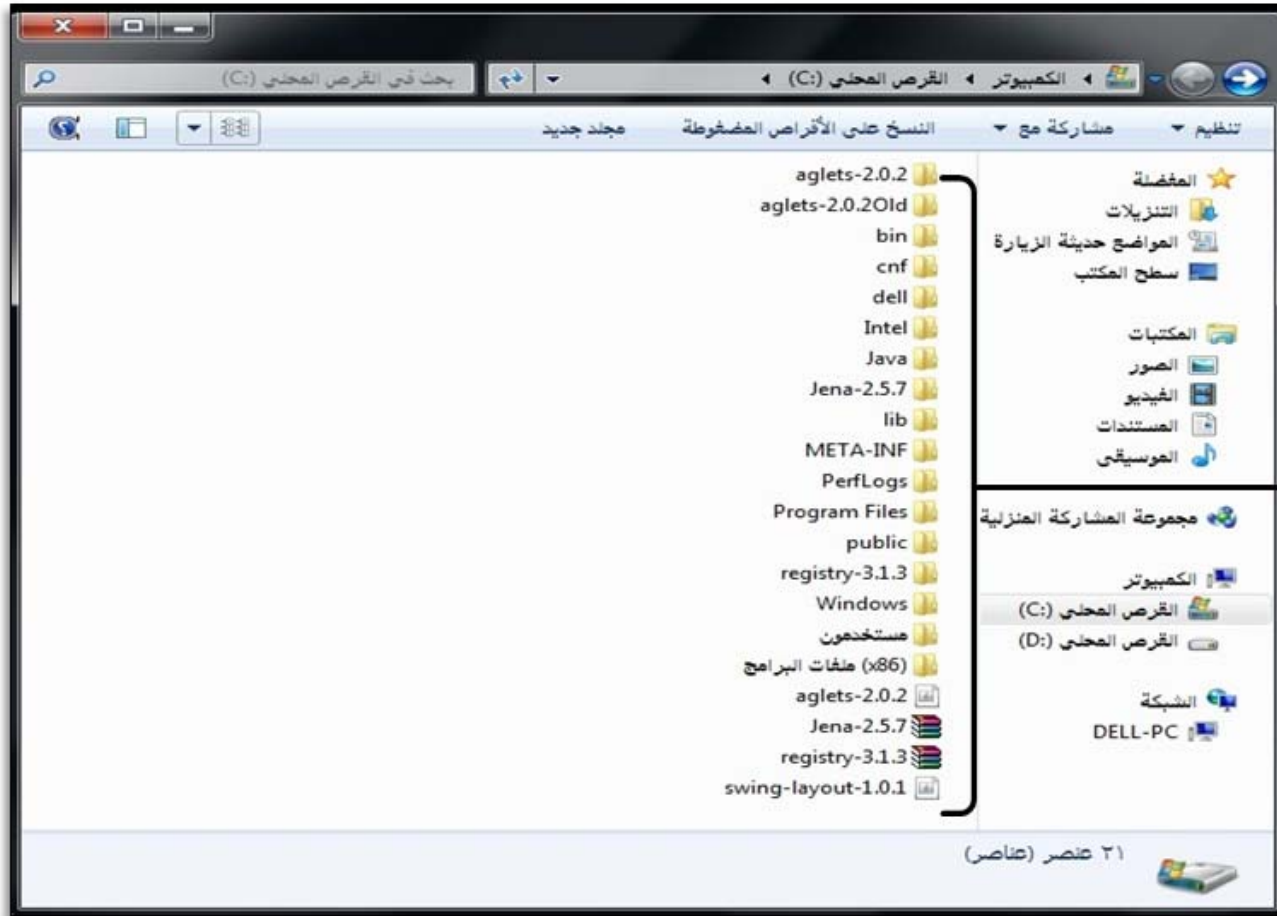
الكمبيوتر ◂ القرص المحلي (:C) ◂

بحث في القرص المحلي (:C)

تنظيم ▾ مشاركة مع ▾ النسخ على الأقراص المضغوطة مجلد جديد

المفضلة
التنزيلات
المواضع حديثة الزيارة
سطح المكتب

المكتبات
الصور
الفيديو
المستندات
الموسيقى

مجموعة المشاركة المنزلية

الكمبيوتر
القرص المحلي (:C)
القرص المحلي (:D)

الشبكة
DELL-PC

aglets-2.0.2
aglets-2.0.2Old
bin
cnf
dell
Intel
Java
Jena-2.5.7
lib
META-INF
PerfLogs
Program Files
public
registry-3.1.3
Windows
مستخدمون
(x86) ملفات البرامج
aglets-2.0.2
Jena-2.5.7
registry-3.1.3
swing-layout-1.0.1

٢١ عنصر (عناصر)